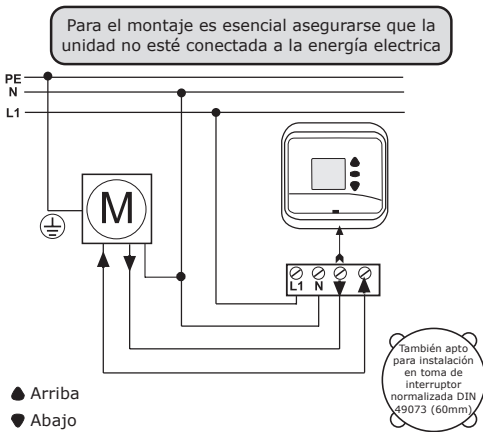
Para el montaje es esencial asegurarse que la unidad no esté conectada a la energía electrica

PE
N
L1

M

L1 N

También apto para instalación en toma de interruptor normalizada DIN 49073 (60mm)

Arriba
Abajo